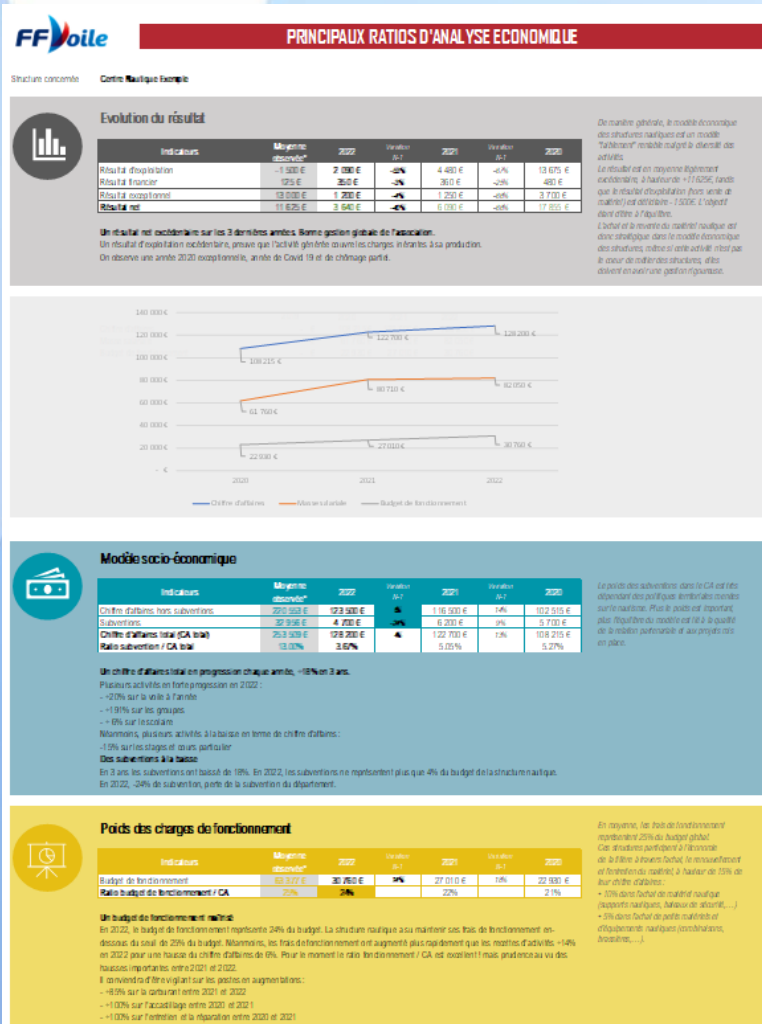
FFVoile

PRINCIPAUX RATIOS D'ANALYSE ECONOMIQUE

Structure concernée Centre Nautique Exemple

Evolution du résultat

| Indicateurs | Moyenne observée* | 2022 | Variation N-1 | 2021 | Variation N-1 | 2020 |
|---|---|---|---|---|---|---|
| Résultat d'exploitation | -1 500 € | 2 090 € | -53% | 4 480 € | -67% | 13 675 € |
| Résultat financier | 175 € | 350 € | -3% | 360 € | -25% | 480 € |
| Résultat exceptionnel | 13 000 € | 1 200 € | -4% | 1 250 € | -66% | 3 700 € |
| Résultat net | 11 625 € | 3 640 € | -47% | 6 090 € | -66% | 17 855 € |

Un résultat net excédentaire sur les 3 dernières années. Bonne gestion globale de l'association.
Un résultat d'exploitation excédentaire, preuve que l'activité générée couvre les charges inhérentes à sa production.
On observe une année 2020 exceptionnelle, année de Covid 19 et de chômage partiel.

De manière générale, le modèle économique des structures nautiques est un modèle "fallblement" rentable malgré la diversité des activités.
Le résultat est en moyenne légèrement excédentaire, à hauteur de +11 625€, tandis que le résultat d'exploitation (hors vente de matériel) est déficitaire -1 500€. L'objectif étant d'être à l'équilibre.
L'achat et la revente du matériel nautique est donc stratégique dans le modèle économique des structures, même si cette activité n'est pas le coeur de métier des structures, elles doivent en avoir une gestion rigoureuse.

140 000 €
120 000 €
100 000 €
80 000 €
60 000 €
40 000 €
20 000 €
- €
108 215 €
122 700 €
128 200 €
61 760 €
80 710 €
82 050 €
22 930 €
27 010 €
30 760 €
2020
2021
2022
Chiffre d'affaires
Masse salariale
Budget de fonctionnement

Modèle socio-économique

| Indicateurs | Moyenne observée* | 2022 | Variation N-1 | 2021 | Variation N-1 | 2020 |
|---|---|---|---|---|---|---|
| Chiffre d'affaires hors subventions | 220 553 € | 123 500 € | 6% | 116 500 € | 14% | 102 515 € |
| Subventions | 32 956 € | 4 700 € | -24% | 6 200 € | 9% | 5 700 € |
| Chiffre d'affaires total (CA total) | 253 509 € | 128 200 € | 4% | 122 700 € | 13% | 108 215 € |
| Ratio subvention / CA total | 13.00% | 3.67% | | 5.05% | | 5.27% |

Un chiffre d'affaires total en progression chaque année, +18% en 3 ans.
Plusieurs activités en forte progression en 2022 :
- +20% sur la voile à l'année
- +191% sur les groupes
- + 6% sur le scolaire
Néanmoins, plusieurs activités à la baisse en terme de chiffre d'affaires :
-15% sur les stages et cours particulier
Des subventions à la baisse
En 3 ans les subventions ont baissé de 18%. En 2022, les subventions ne représentent plus que 4% du budget de la structure nautique.
En 2022, -24% de subvention, perte de la subvention du département.

Le poids des subventions dans le CA est très dépendant des politiques territoriales menées sur le nautisme. Plus le poids est important, plus l'équilibre du modèle est lié à la qualité de la relation partenariale et aux projets mis en place.

Poids des charges de fonctionnement

| Indicateurs | Moyenne observée* | 2022 | Variation N-1 | 2021 | Variation N-1 | 2020 |
|---|---|---|---|---|---|---|
| Budget de fonctionnement | 63 372 € | 30 760 € | 14% | 27 010 € | 18% | 22 930 € |
| Ratio budget de fonctionnement / CA | 25% | 24% | | 22% | | 21% |

Un budget de fonctionnement maîtrisé
En 2022, le budget de fonctionnement représente 24% du budget. La structure nautique a su maintenir ses frais de fonctionnement en-dessous du seuil de 25% du budget. Néanmoins, les frais de fonctionnement ont augmenté plus rapidement que les recettes d'activités. +14% en 2022 pour une hausse du chiffre d'affaires de 6%. Pour le moment le ratio fonctionnement / CA est excellent mais prudence au vu des hausses importantes entre 2021 et 2022.
Il conviendra d'être vigilant sur les postes en augmentations :
- +65% sur le carburant entre 2021 et 2022
- +100% sur l'accastillage entre 2020 et 2021
- +100% sur l'entretien et la réparation entre 2020 et 2021

En moyenne, les frais de fonctionnement représentent 25% du budget global.
Ces structures participent à l'économie de la filière à travers l'achat, le renouvellement et l'entretien du matériel, à hauteur de 15% de leur chiffre d'affaires :
• 10% dans l'achat de matériel nautique (supports nautiques, bateaux de sécurité,....)
• 5% dans l'achat de petits matériels et d'équipements nautiques (combinaisons, brassières,....).